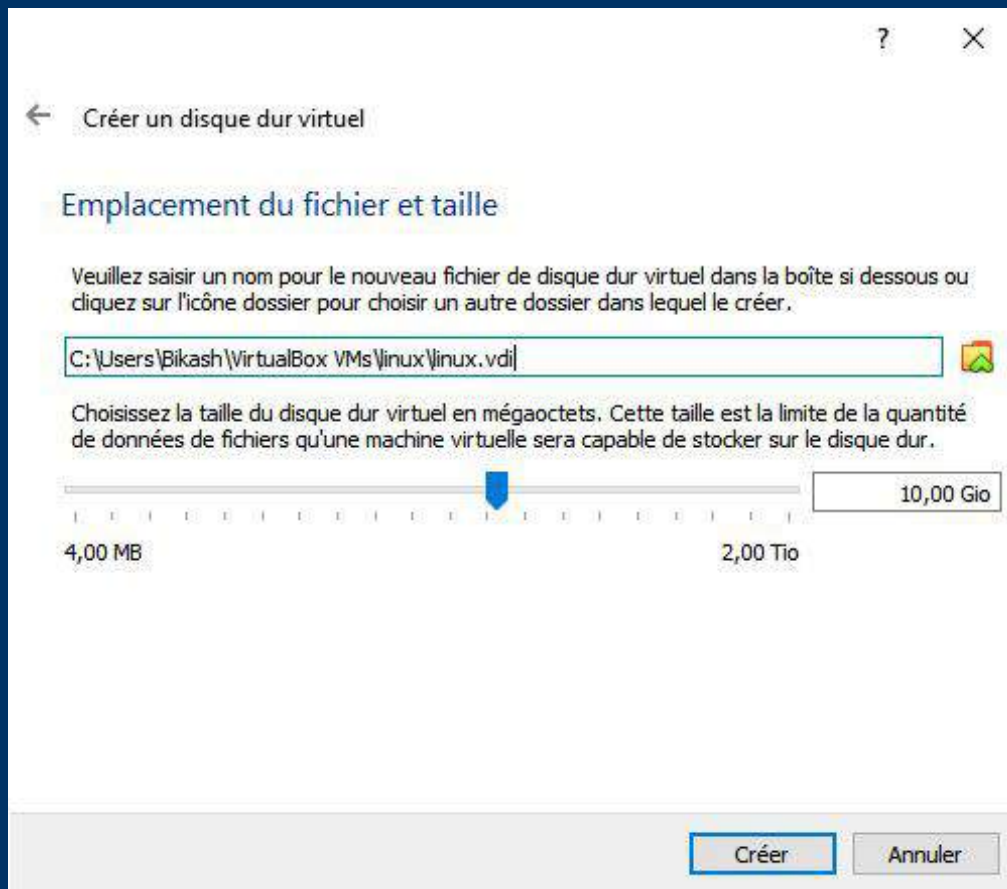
?
×

Créer un disque dur virtuel

Emplacement du fichier et taille

Veuillez saisir un nom pour le nouveau fichier de disque dur virtuel dans la boîte si dessous ou cliquez sur l'icône dossier pour choisir un autre dossier dans lequel le créer.

C:\Users\Bikash\VirtualBox VMs\linux\linux.vdi

Choisissez la taille du disque dur virtuel en mégaoctets. Cette taille est la limite de la quantité de données de fichiers qu'une machine virtuelle sera capable de stocker sur le disque dur.

10,00 Gio

4,00 MB

2,00 Tio

Créer

Annuler